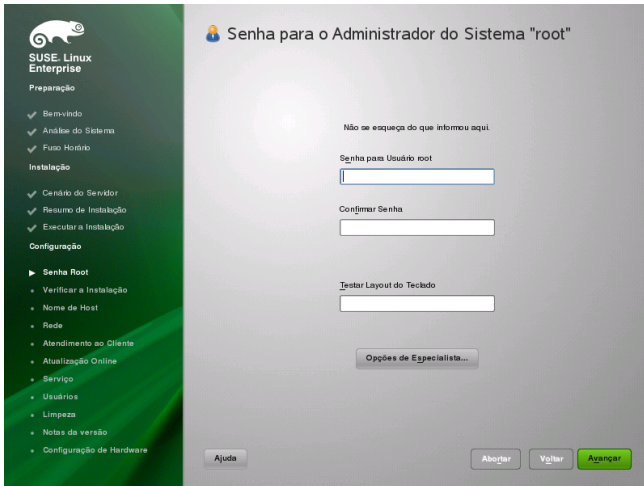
SUSE. Linux Enterprise

Preparação

Bem-vindo
Análise do Sistema
Fuso Horário

Instalação

Cenário do Servidor
Resumo de Instalação
Executar a Instalação

Configuração

Senha Root
Verificar a Instalação
Nome de Host
Rede
Atendimento ao Cliente
Atualização Online
Serviço
Usuários
Limpeza
Notas da versão
Configuração de Hardware

Senha para o Administrador do Sistema "root"

Não se esqueça do que informou aqui.

Senha para Usuário root

Confirmar Senha

Testar Layout do Teclado

Opções de Especialista...

Ajuda

Abortar

Voltar

Avançar